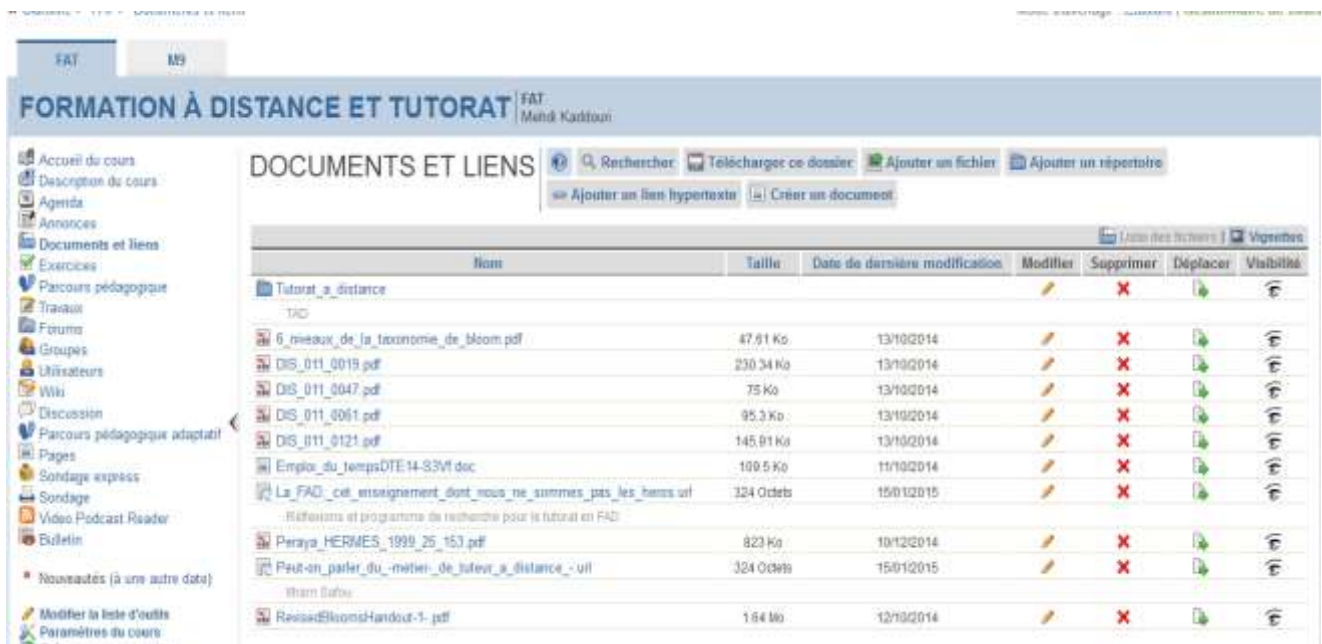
FAT M9

FORMATION À DISTANCE ET TUTORAT FAT Mehdi Kaddouri

Accueil du cours
Description du cours
Agenda
Annonces
Documents et liens
Exercices
Parcours pédagogique
Travaux
Forums
Groupes
Utilisateurs
Wiki
Discussion
Parcours pédagogique adaptatif
Pages
Sondage express
Sondage
Video Podcast Reader
Bulletin

* Nouveautés (à une autre date)

Modifier la liste d'outils
Paramètres du cours

DOCUMENTS ET LIENS

Rechercher | Télécharger ce dossier | Ajouter un fichier | Ajouter un répertoire | Ajouter un lien hypertexte | Créer un document

Liste des fichiers | Vignettes

| Nom | Taille | Date de dernière modification | Modifier | Supprimer | Déplacer | Visibilité |
|---|---|---|---|---|---|---|
| Tutorat_a_distance<br>TAD | | | | | | |
| 6_niveaux_de_la_taxonomie_de_bloom.pdf | 47.61 Ko | 13/10/2014 | | | | |
| DIS_011_0019.pdf | 230.34 Ko | 13/10/2014 | | | | |
| DIS_011_0047.pdf | 75 Ko | 13/10/2014 | | | | |
| DIS_011_0061.pdf | 95.3 Ko | 13/10/2014 | | | | |
| DIS_011_0121.pdf | 145.91 Ko | 13/10/2014 | | | | |
| Emploi_du_tempsDTE14-S3Vf.doc | 109.5 Ko | 11/10/2014 | | | | |
| La_FAD_cet_enseignement_dont_nous_ne_sommes_pas_les_heros.url<br>Réflexions et programme de recherche pour le tutorat en FAD | 324 Octets | 15/01/2015 | | | | |
| Peraya_HERMES_1999_25_153.pdf | 823 Ko | 10/12/2014 | | | | |
| Peut-on_parler_du_-metier-_de_tuteur_a_distance_-.url<br>Wiam Safou | 324 Octets | 15/01/2015 | | | | |
| RevisedBloomsHandout-1-.pdf | 1.64 Mo | 12/10/2014 | | | | |